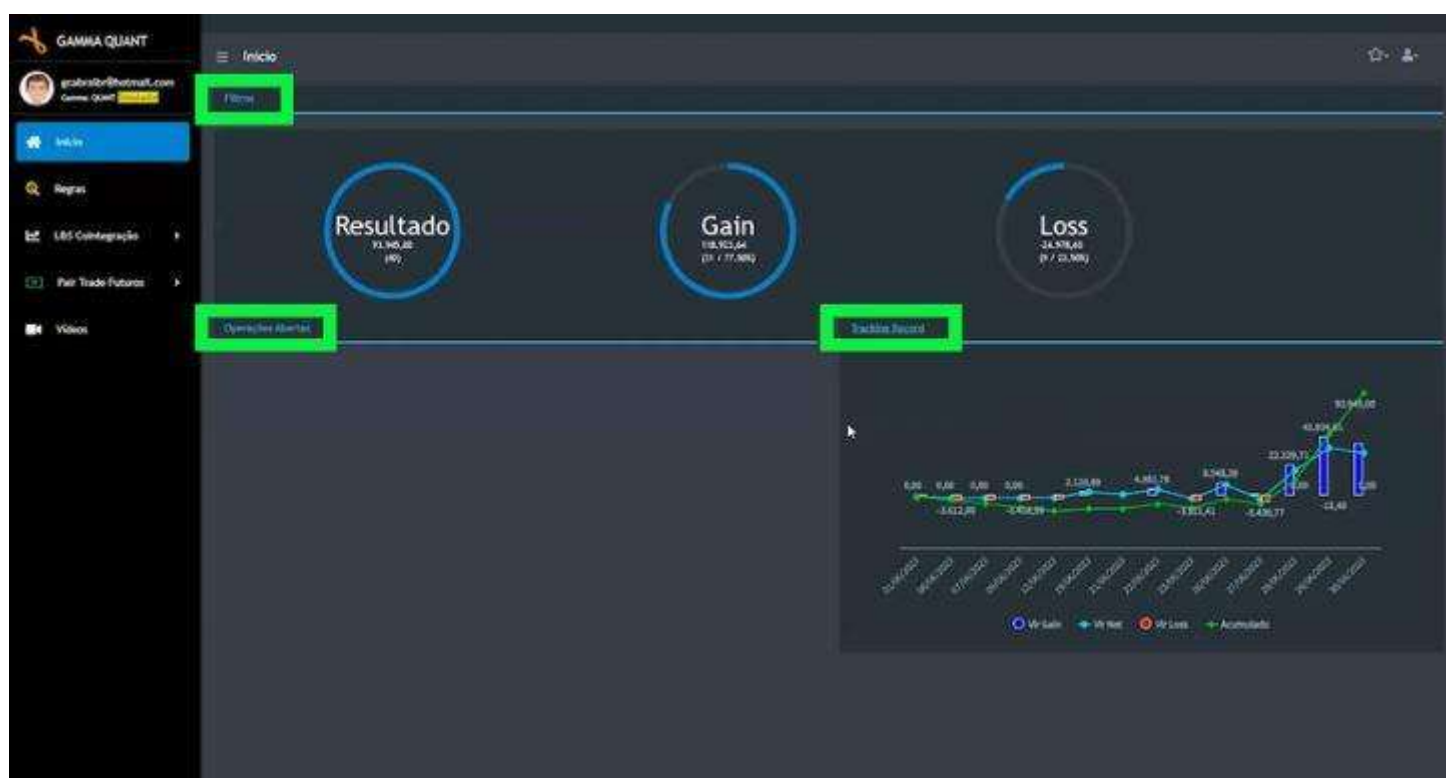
GAMMA QUANT

gcabralbr@hotmail.com
Gamma QUANT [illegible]

Início
Regras
LBS Cointegração
Pair Trade Futuros
Vídeos

Início

Filtros

Resultado
93.945,00
(40)

Gain
118.923,64
(31 / 77,50%)

Loss
-24.978,65
(9 / 22,50%)

Operações Abertas

Tracking Record

0,00 0,00 0,00 0,00 2.120,89 4.482,78 8.548,39 22.229,71 40.824,85 93.945,00
-3.612,00 -3.458,99 -3.103,41 -3.436,77 -13,40

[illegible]

Vlr Gain Vlr Net Vlr Loss Acumulado